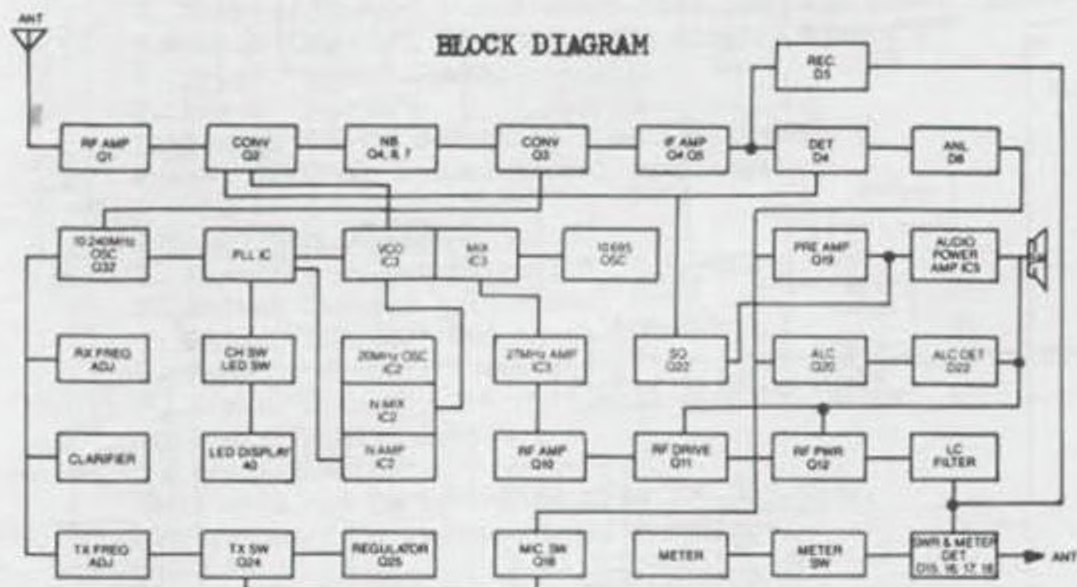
ANT

BLOCK DIAGRAM

REC. D5

RF AMP Q1

CONV Q2

NB Q4, 6, 7

CONV Q3

IF AMP Q4 Q5

DET D4

ANL D6

10.240MHz OSC Q32

PLL IC

VCO IC3

MIX IC3

10.695 OSC

PRE AMP Q19

AUDIO POWER AMP IC5

RX FREQ ADJ

CH SW LED SW

20MHz OSC IC2

27MHz AMP IC3

SQ Q22

ALC Q20

ALC DET D22

N MIX IC2

CLARIFIER

LED DISPLAY 40

N AMP IC2

RF AMP Q10

RF DRIVE Q11

RF PWR Q12

LC FILTER

TX FREQ ADJ

TX SW Q24

REGULATOR Q25

MIC. SW Q18

METER

METER SW

SWR & METER DET D15, 16, 17, 18

ANT